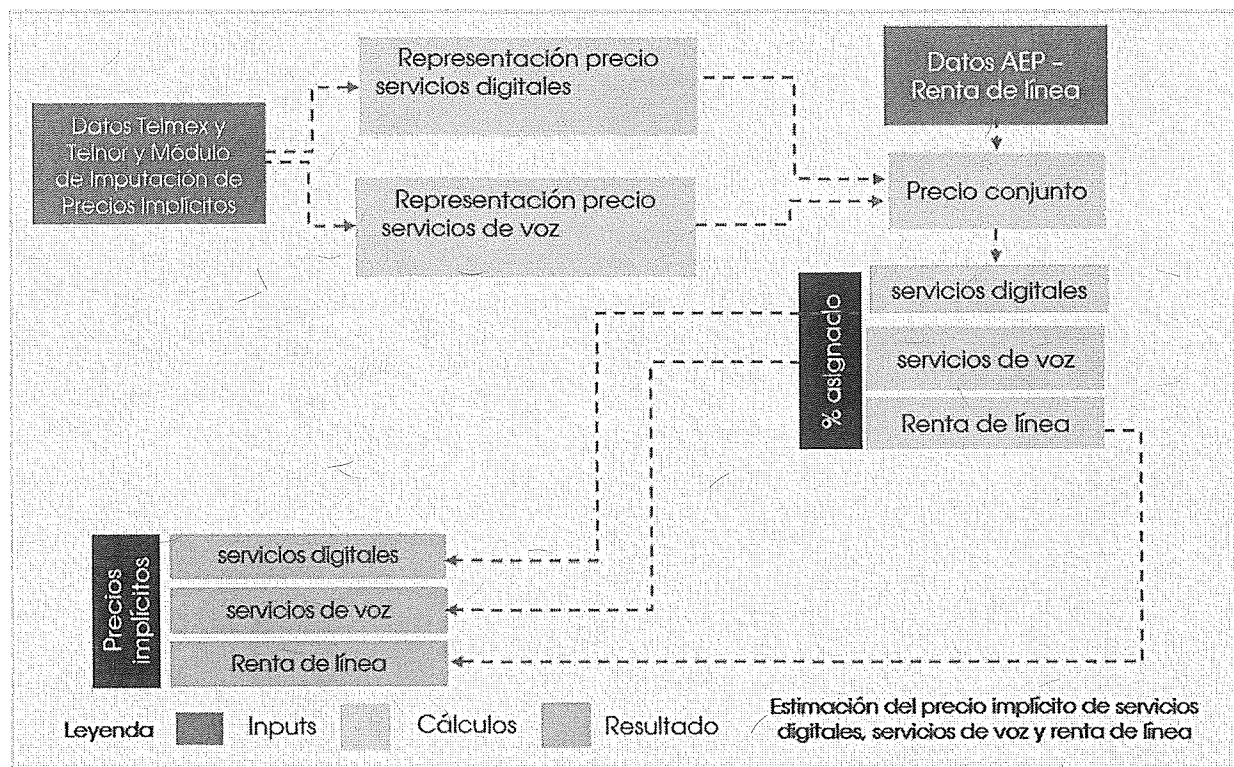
Datos Telmex y Telnor y Módulo de Imputación de Precios Implícitos

Representación precio servicios digitales

Representación precio servicios de voz

Datos AEP - Renta de línea

Precio conjunto

% asignado

servicios digitales

servicios de voz

Renta de línea

Precios implícitos

servicios digitales

servicios de voz

Renta de línea

Leyenda Inputs Cálculos Resultado

Estimación del precio implícito de servicios digitales, servicios de voz y renta de línea